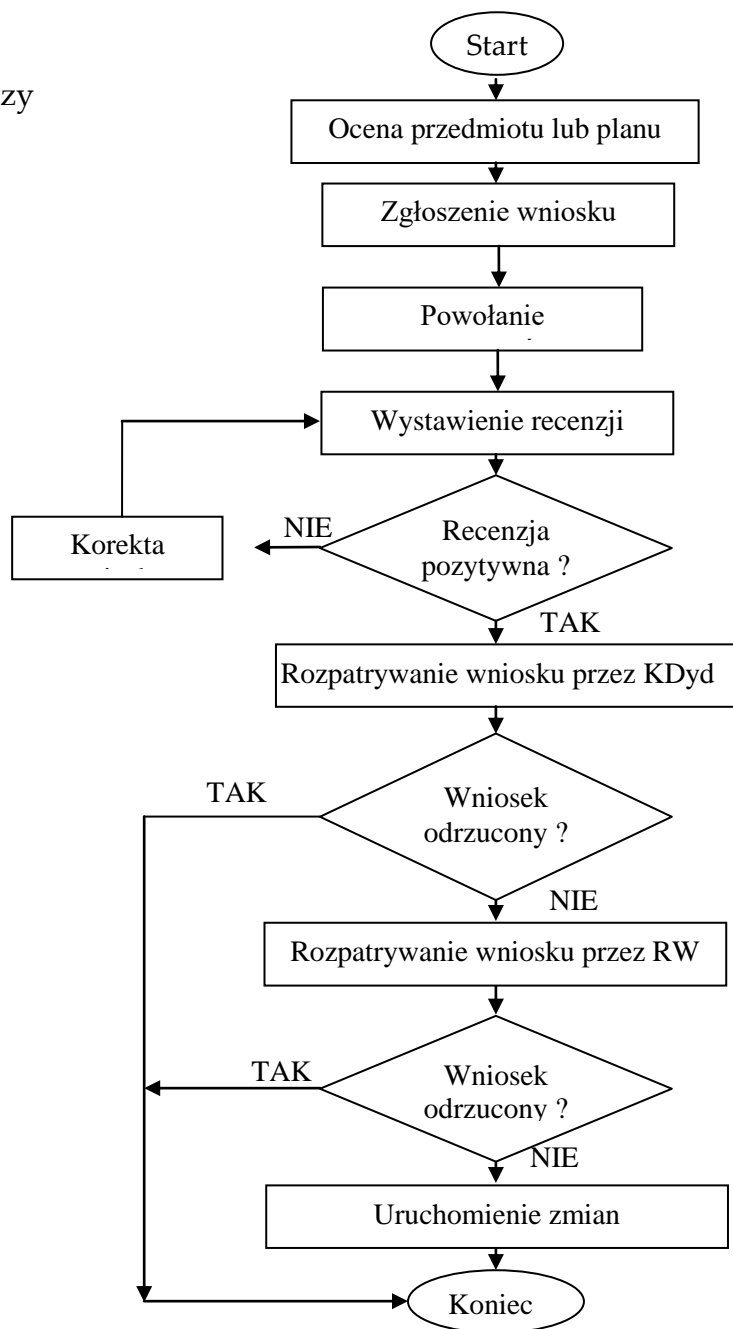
zy

Start

Ocena przedmiotu lub planu

Zgłoszenie wniosku

Powołanie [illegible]

Wystawienie recenzji

Korekta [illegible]

NIE

Recenzja pozytywna ?

TAK

Rozpatrywanie wniosku przez KDyd

TAK

Wniosek odrzucony ?

NIE

Rozpatrywanie wniosku przez RW

TAK

Wniosek odrzucony ?

NIE

Uruchomienie zmian

Koniec